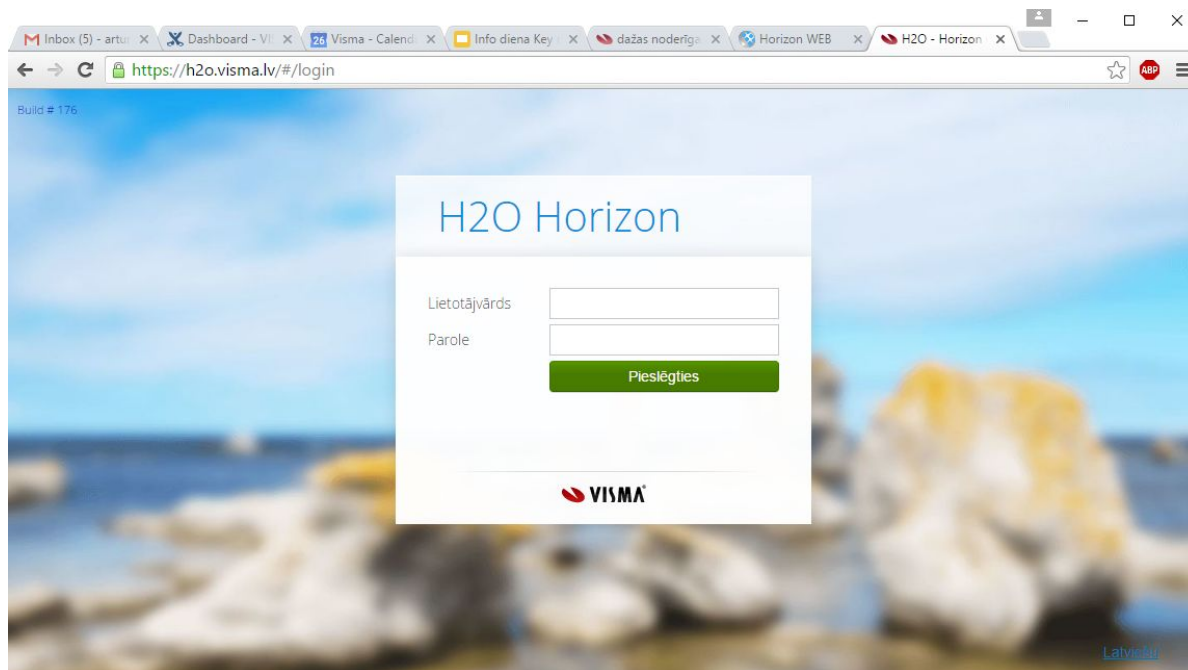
Inbox (5) - artu ×
Dashboard - V ×
26 Visma - Calend ×
Info diena Key ×
dažas noderīga ×
Horizon WEB ×
H2O - Horizon ×

https://h2o.visma.lv/#/login

ABP

Build # 176

H2O Horizon

Lietotājvārds
Parole
Pieslēgties

VISMA

Latviešu